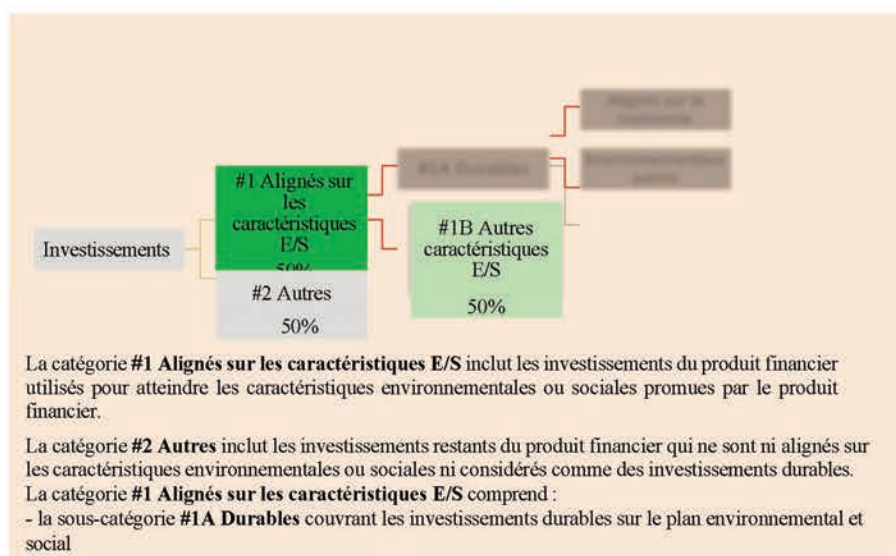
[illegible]

#1 Alignés sur les caractéristiques E/S 50%

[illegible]

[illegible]

Investissements

#1B Autres caractéristiques E/S

50%

#2 Autres

50%

La catégorie **#1 Alignés sur les caractéristiques E/S** inclut les investissements du produit financier utilisés pour atteindre les caractéristiques environnementales ou sociales promues par le produit financier.

La catégorie **#2 Autres** inclut les investissements restants du produit financier qui ne sont ni alignés sur les caractéristiques environnementales ou sociales ni considérés comme des investissements durables.
La catégorie **#1 Alignés sur les caractéristiques E/S** comprend :
- la sous-catégorie **#1A Durables** couvrant les investissements durables sur le plan environnemental et social